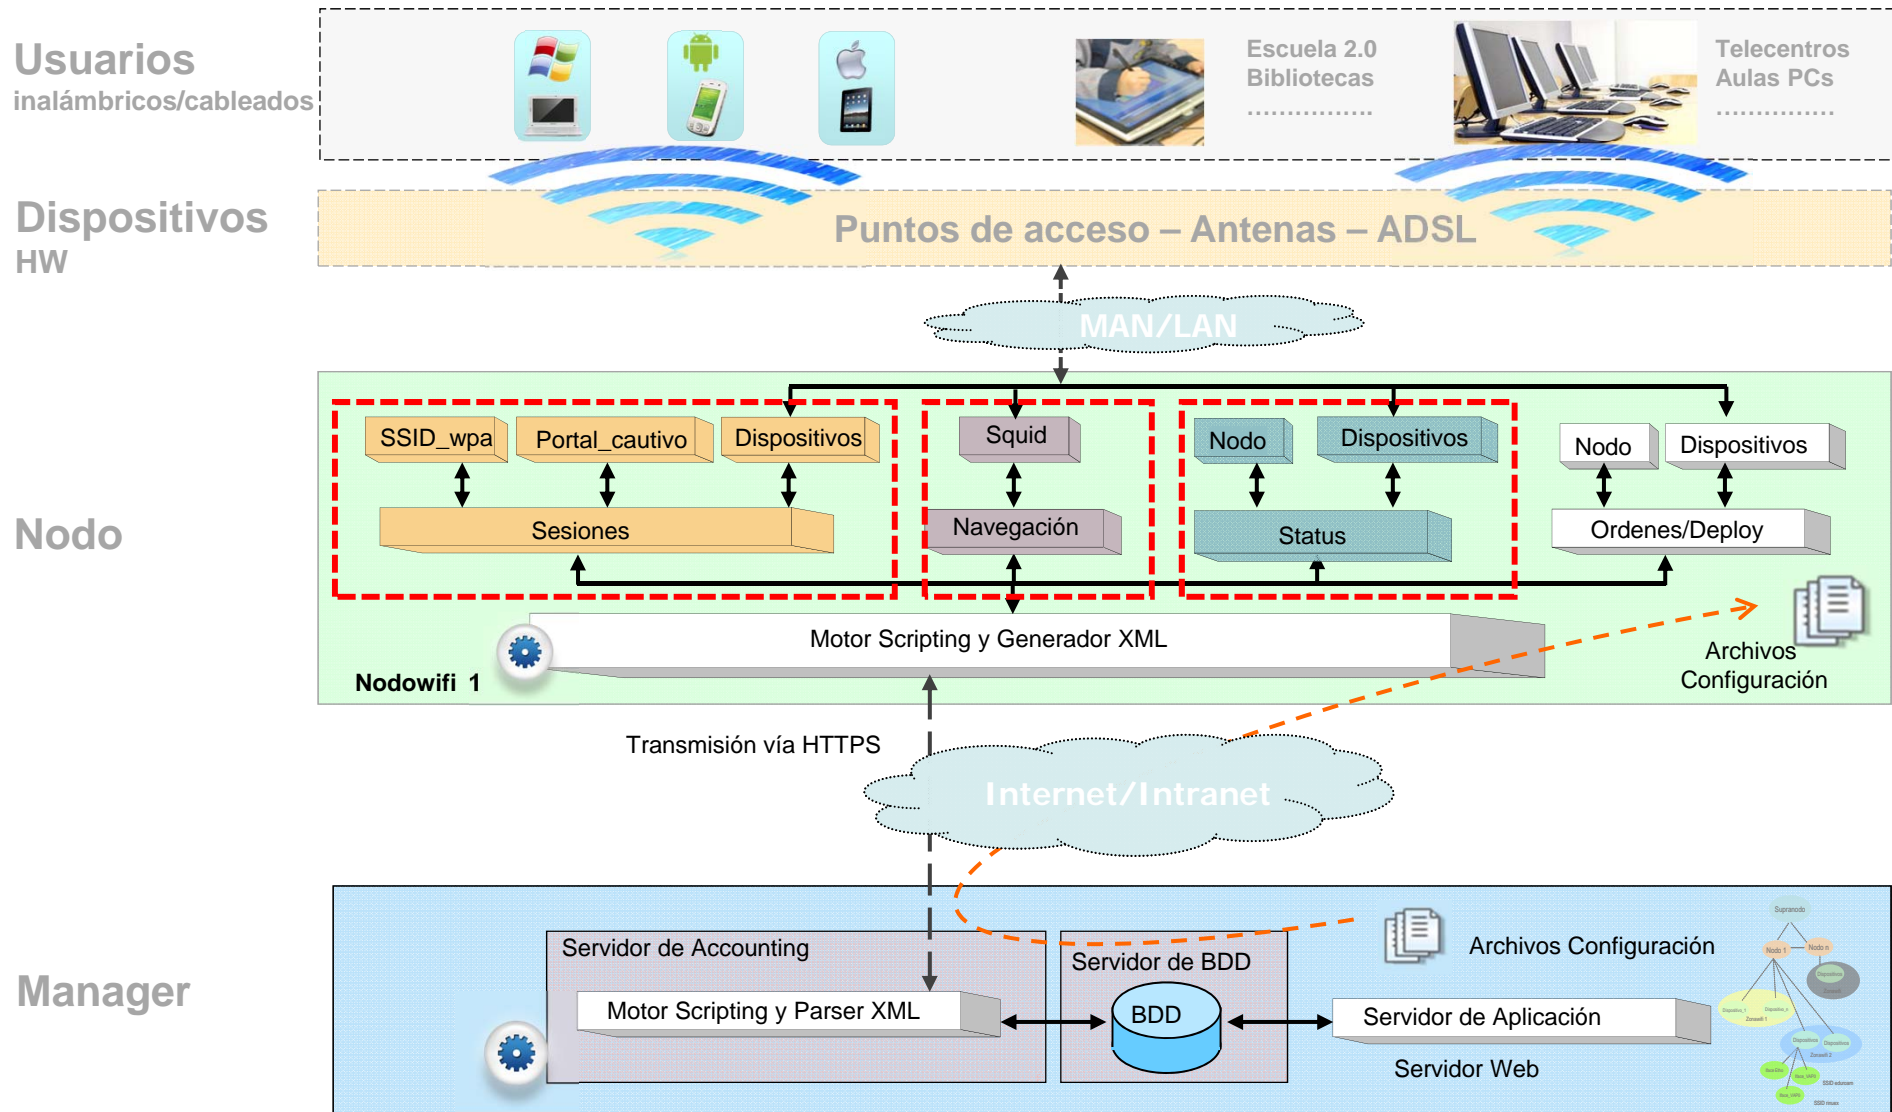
Usuarios
inalámbricos/cableados

Escuela 2.0
Bibliotecas
...............

Telecentros
Aulas PCs
.............

Dispositivos
HW

Puntos de acceso – Antenas – ADSL

MAN/LAN

Nodo

SSID_wpa
Portal_cautivo
Dispositivos
Sesiones

Squid
Navegación

Nodo
Dispositivos
Status

Nodo
Dispositivos
Ordenes/Deploy

Motor Scripting y Generador XML

Nodowifi 1

Archivos
Configuración

Transmisión vía HTTPS

Internet/Intranet

Manager

Servidor de Accounting
Motor Scripting y Parser XML

Servidor de BDD
BDD

Archivos Configuración

Servidor de Aplicación
Servidor Web